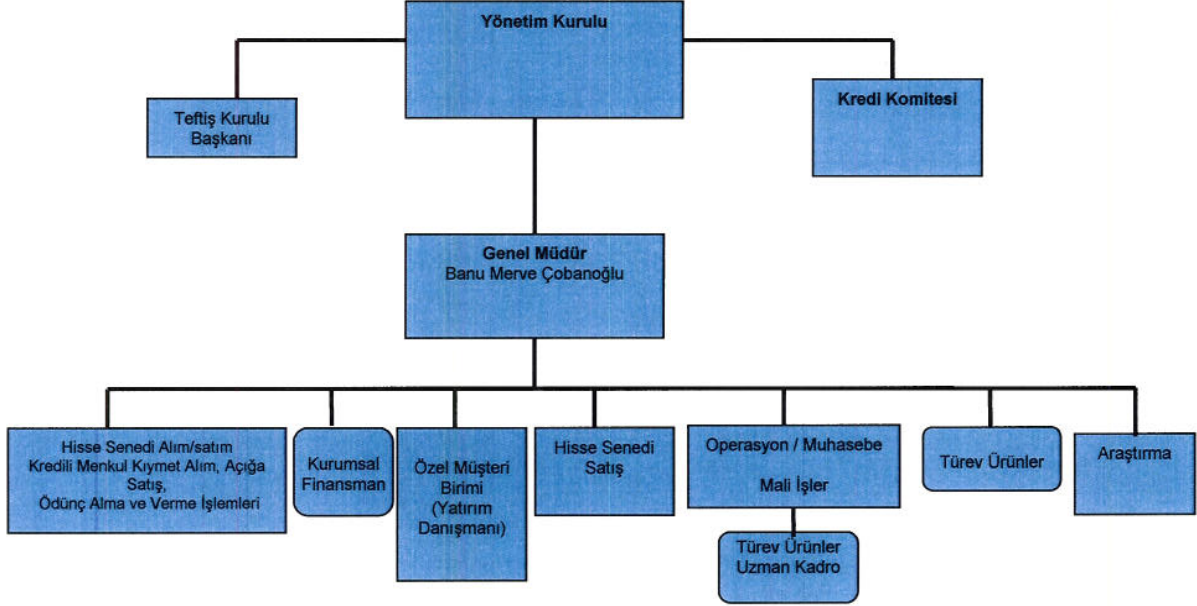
Yönetim Kurulu

Teftiş Kurulu Başkanı

Kredi Komitesi

Genel Müdür
Banu Merve Çobanoğlu

Hisse Senedi Alım/satım Kredili Menkul Kıymet Alım, Açığa Satış, Ödünç Alma ve Verme İşlemleri

Kurumsal Finansman

Özel Müşteri Birimi (Yatırım Danışmanı)

Hisse Senedi Satış

Operasyon / Muhasebe

Mali İşler

Türev Ürünler Uzman Kadro

Türev Ürünler

Araştırma